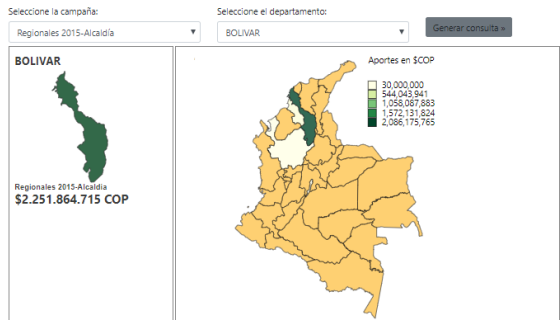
Seleccione la campaña:
Regionales 2015-Alcaldía

Seleccione el departamento:
BOLIVAR

Generar consulta »

BOLIVAR

Regionales 2015-Alcaldía
$2.251.864.715 COP

Aportes en $COP
30,000,000
544,043,941
1,058,087,883
1,572,131,824
2,086,175,765